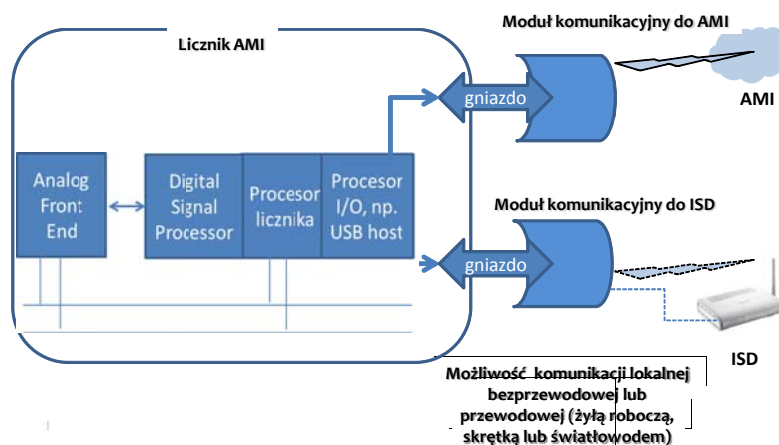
Licznik AMI

Moduł komunikacyjny do AMI

AMI

Analog Front End

Digital Signal Processor

Procesor licznika

Procesor I/O, np. USB host

gniazdo

Moduł komunikacyjny do ISD

gniazdo

ISD

Możliwość komunikacji lokalnej bezprzewodowej lub przewodowej (żyłą roboczą, skrętką lub światłowodem)